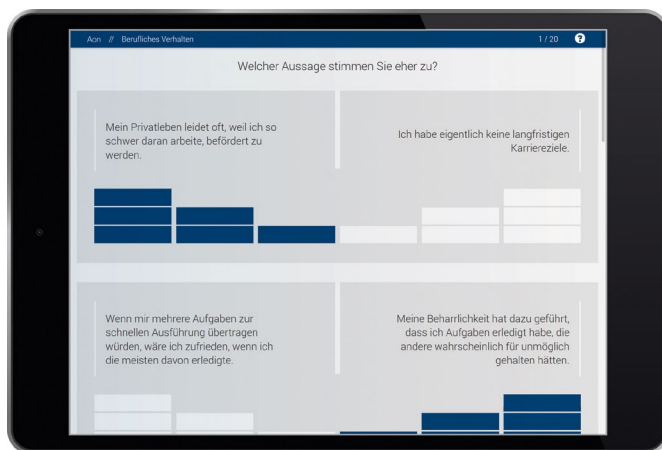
Aon // Berufliches Verhalten

1 / 20

Welcher Aussage stimmen Sie eher zu?

Mein Privatleben leidet oft, weil ich so schwer daran arbeite, befördert zu werden.

Ich habe eigentlich keine langfristigen Karriereziele.

Wenn mir mehrere Aufgaben zur schnellen Ausführung übertragen würden, wäre ich zufrieden, wenn ich die meisten davon erledigte.

Meine Beharrlichkeit hat dazu geführt, dass ich Aufgaben erledigt habe, die andere wahrscheinlich für unmöglich gehalten hätten.